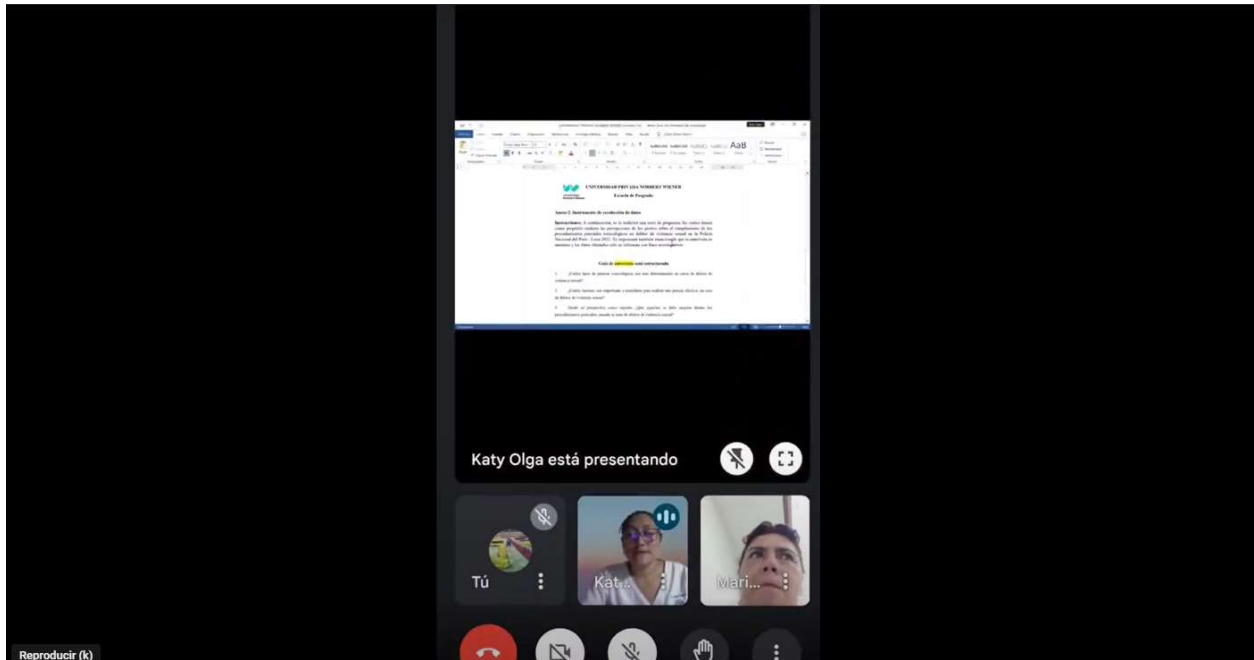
UNIVERSIDAD PRIVADA NORBERT WIENER

Escuela de Posgrado

Anexo 2. Instrumento de recolección de datos

Instrucciones: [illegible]

Guía de entrevista semi estructurada

1. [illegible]

2. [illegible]

3. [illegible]

Katy Olga está presentando

Tú

Kat...

Mari...

Reproducir (k)